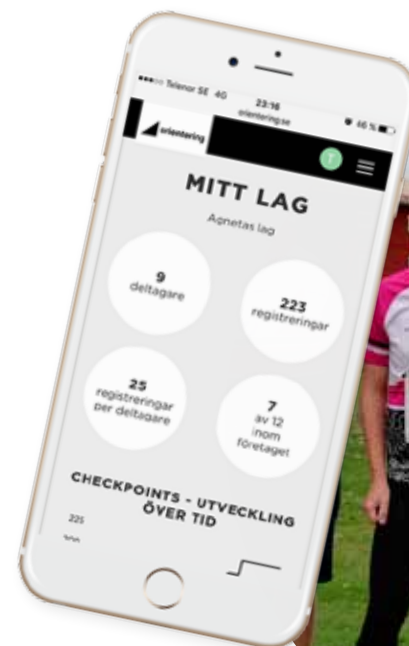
Telenor SE 4G
23:16
orientering.se
66 %

orientering

T

MITT LAG

Agnetas lag

9
deltagare

223
registreringar

25
registreringar per deltagare

7
av 12
inom
företaget

CHECKPOINTS - UTVECKLING ÖVER TID

225
200